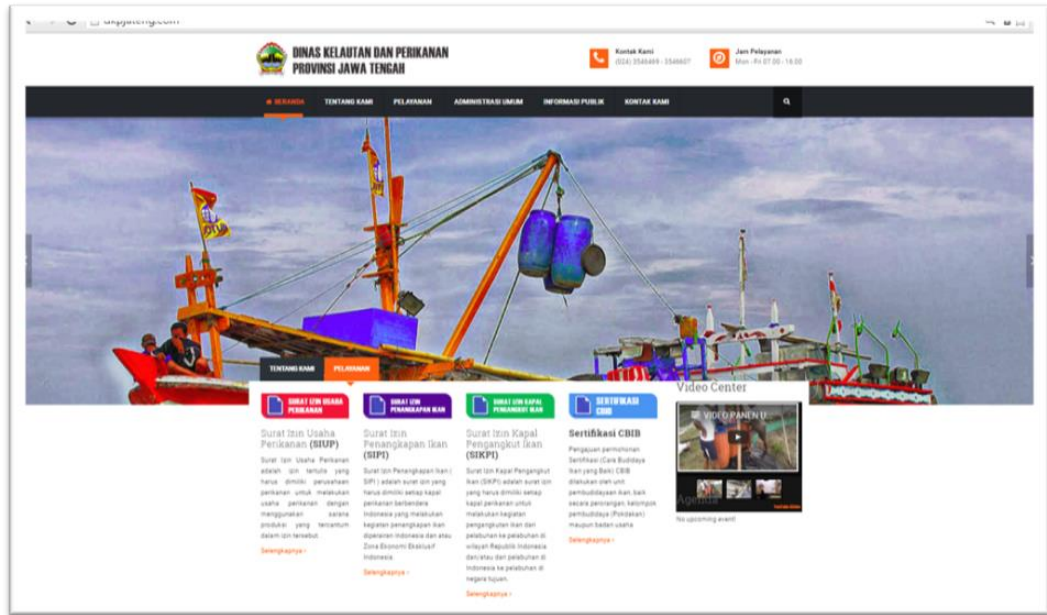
dkpjateng.com

DINAS KELAUTAN DAN PERIKANAN
PROVINSI JAWA TENGAH

Kontak Kami
(024) 3546469 - 3546607

Jam Pelayanan
Mon - Fri 07.00 - 16.00

BERANDA TENTANG KAMI PELAYANAN ADMINISTRASI UMUM INFORMASI PUBLIK KONTAK KAMI

TENTANG KAMI PELAYANAN

SURAT IZIN USAHA PERIKANAN

Surat Izin Usaha Perikanan (SIUP)

Surat Izin Usaha Perikanan adalah izin tertulis yang harus dimiliki perusahaan perikanan untuk melakukan usaha perikanan dengan menggunakan sarana produksi yang tercantum dalam izin tersebut.

Selengkapnya ›

SURAT IZIN PENANGKAPAN IKAN

Surat Izin Penangkapan Ikan (SIPI)

Surat Izin Penangkapan Ikan (SIPI) adalah surat izin yang harus dimiliki setiap kapal perikanan berbendera Indonesia yang melakukan kegiatan penangkapan ikan diperairan Indonesia dan atau Zona Ekonomi Eksklusif Indonesia.

Selengkapnya ›

SURAT IZIN KAPAL PENGANGKUT IKAN

Surat Izin Kapal Pengangkut Ikan (SIKPI)

Surat Izin Kapal Pengangkut Ikan (SIKPI) adalah surat izin yang harus dimiliki setiap kapal perikanan untuk melakukan kegiatan pengangkutan ikan dari pelabuhan ke pelabuhan di wilayah Republik Indonesia dan/atau dari pelabuhan di Indonesia ke pelabuhan di negara tujuan.

Selengkapnya ›

SERTIFIKASI CBIB

Sertifikasi CBIB

Pengajuan permohonan Sertifikasi (Cara Budidaya Ikan yang Baik) CBIB dilakukan oleh unit pembudidayaan ikan, baik secara perorangan, kelompok pembudidaya (Pokdakan) maupun badan usaha

Selengkapnya ›

Video Center

VIDEO PANEN U

Agenda

No upcoming event!